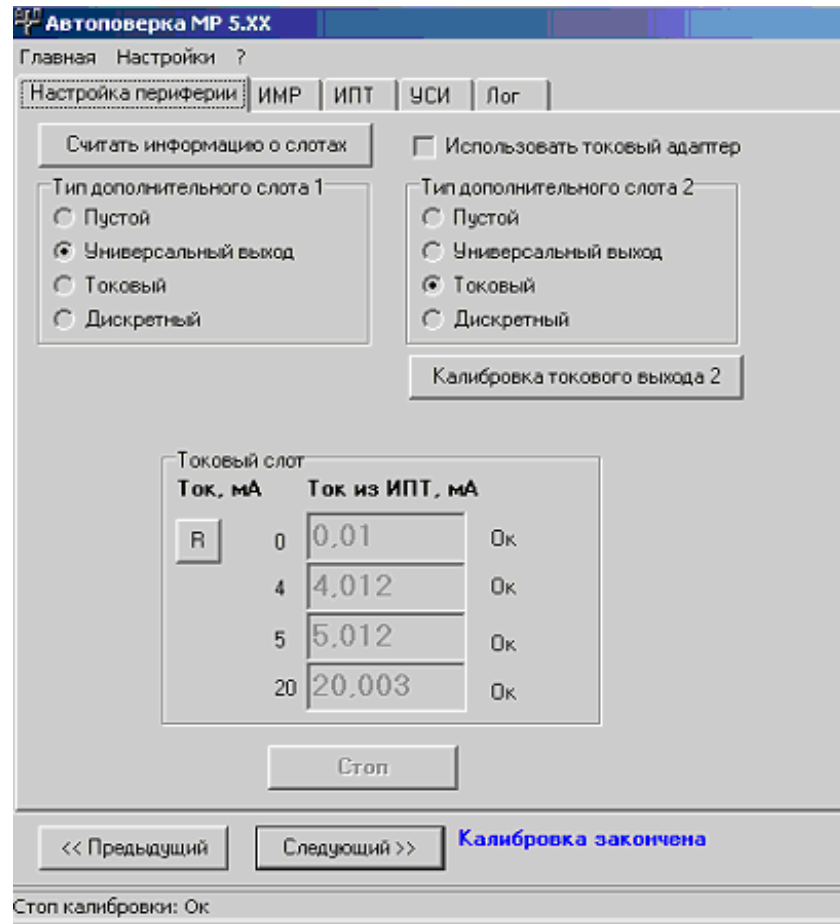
Автоповерка MP 5.XX

Главная Настройки ?

Настройка периферии | ИМР | ИПТ | УСИ | Лог

Считать информацию о слотах

Использовать токовый адаптер

Тип дополнительного слота 1
Пустой
Универсальный выход
Токовый
Дискретный

Тип дополнительного слота 2
Пустой
Универсальный выход
Токовый
Дискретный

Калибровка токового выхода 2

Токовый слот

| Ток, мА | Ток из ИПТ, мА | |
|---|---|---|
| 0 | 0,01 | Ок |
| 4 | 4,012 | Ок |
| 5 | 5,012 | Ок |
| 20 | 20,003 | Ок |

R

Стоп

<< Предыдущий

Следующий >>

Калибровка закончена

Стоп калибровки: Ок